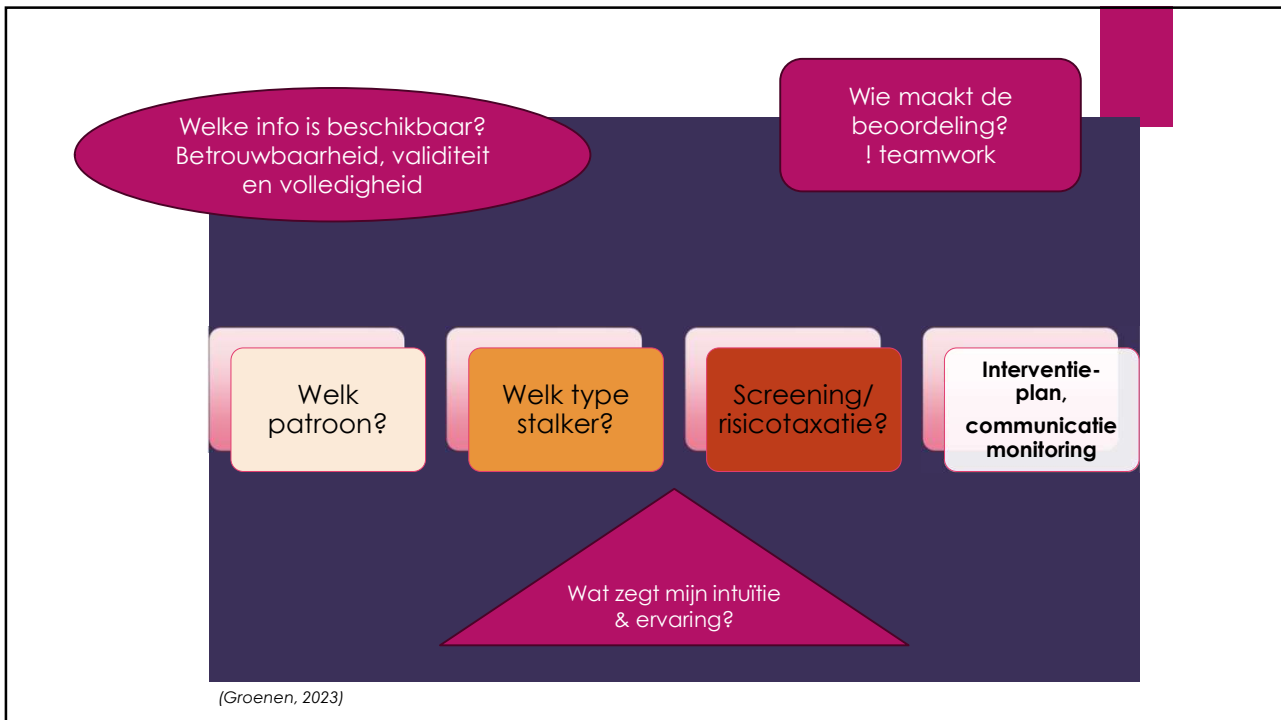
Welke info is beschikbaar? Betrouwbaarheid, validiteit en volledigheid

Wie maakt de beoordeling? ! teamwork

Welk patroon?

Welk type stalker?

Screening/ risicotaxatie?

Interventieplan, communicatie monitoring

Wat zegt mijn intuïtie & ervaring?

(Groenen, 2023)